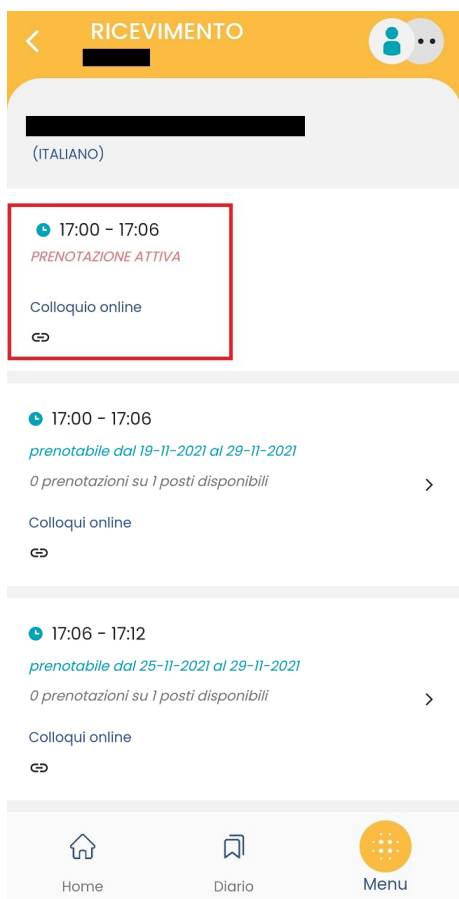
RICEVIMENTO

(ITALIANO)

17:00 - 17:06
PRENOTAZIONE ATTIVA

Colloquio online

17:00 - 17:06
prenotabile dal 19-11-2021 al 29-11-2021
0 prenotazioni su 1 posti disponibili

Colloqui online

17:06 - 17:12
prenotabile dal 25-11-2021 al 29-11-2021
0 prenotazioni su 1 posti disponibili

Colloqui online

Home
Diario
Menu